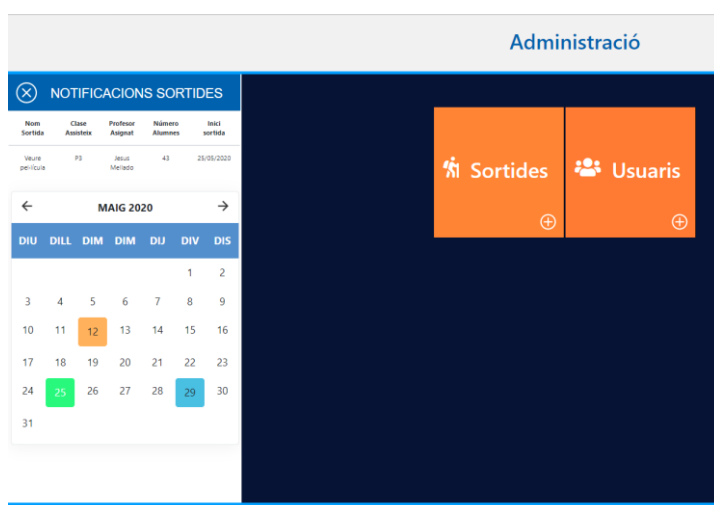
Administració

NOTIFICACIONS SORTIDES

| Nom Sortida | Clase Assisteix | Profesor Asignat | Número Alumnes | Inici sortida |
|---|---|---|---|---|
| Veure pel·lícula | P3 | Jesus Melado | 43 | 25/05/2020 |

MAIG 2020

| DIU | DILL | DIM | DIM | DIJ | DIV | DIS |
|---|---|---|---|---|---|---|
| | | | | | 1 | 2 |
| 3 | 4 | 5 | 6 | 7 | 8 | 9 |
| 10 | 11 | 12 | 13 | 14 | 15 | 16 |
| 17 | 18 | 19 | 20 | 21 | 22 | 23 |
| 24 | 25 | 26 | 27 | 28 | 29 | 30 |
| 31 | | | | | | |

Sortides

Usuaris